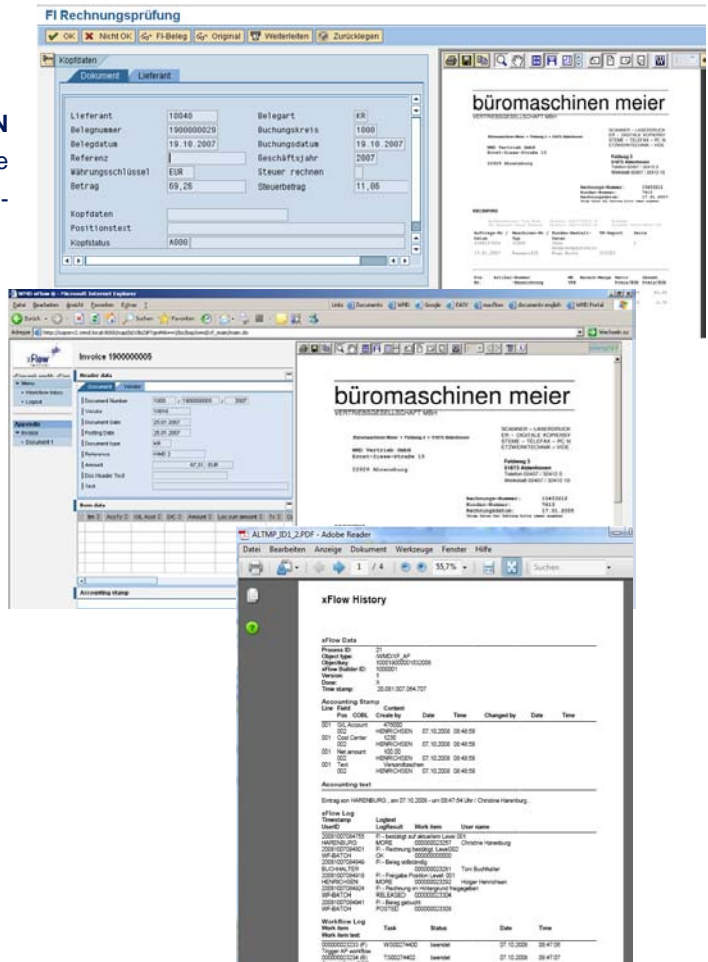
FI Rechnungsprüfung

OK | Nicht OK | FI-Beleg | Original | Weiterleiten | Zurücklegen

Kopfdaten

Dokument | Lieferant

| | | | |
|---|---|---|---|
| Lieferant | 10040 | Belegart | KR |
| Belegnummer | 1900000029 | Buchungskreis | 1000 |
| Belegdatum | 19.10.2007 | Buchungsdatum | 19.10.2007 |
| Referenz | | Geschäftsjahr | 2007 |
| Währungsschlüssel | EUR | Steuer rechnen | |
| Betrag | 69,26 | Steuerbetrag | 11,06 |

Kopfdaten
Positionstext
Kopfstatus A000

büromaschinen meier
VERTRIEBSGESELLSCHAFT MBH

N
e
-

xFlow

Invoice 1900000005

Header data

Document | Vendor

Document Number 1000 1900000005 2007
Vendor 10040
Document Date 25.01.2007
Posting Date 25.01.2007
Document type KR
Reference HWD 2
Amount 67,51 EUR
Doc Header Text
Text

Item data

Accounting stamp

büromaschinen meier
VERTRIEBSGESELLSCHAFT MBH

ALTMP_ID1_2.PDF - Adobe Reader

Datei Bearbeiten Anzeige Dokument Werkzeuge Fenster Hilfe

1 / 4 55,7% Suchen

xFlow History

xFlow Data
Process ID: 21
Object type: WMD/XF_AP
Objectkey: 1000190000001832006
xFlow Builder ID: 1000001
Version: 1
Done: X
Time stamp: 20.061.007.064.707

Accounting Stamp

| Line | Field | Content | Create by | Date | Time | Changed by | Date | Time |
|---|---|---|---|---|---|---|---|---|
| 001 | G/L Account | 476000 | HENRICHSEN | 07.10.2006 | 08:48:58 | | | |
| 001 | Cost Center | 1230 | HENRICHSEN | 07.10.2006 | 08:48:58 | | | |
| 001 | Net amount | 100,00 | HENRICHSEN | 07.10.2006 | 08:48:58 | | | |
| 001 | Text | Versandtaschen | HENRICHSEN | 07.10.2006 | 08:48:58 | | | |

Accounting text

Eintrag von HARENBURG , am 07.10.2006 - um 08:47:54 Uhr / Christine Harenburg

xFlow Log

| Timestamp UserID | Logtext LogResult | Work item | User name |
|---|---|---|---|
| 20061007084755 HARENBURG | FI - bestätigt auf aktuellem Level 001 MORE | 000000023257 | Christine Harenburg |
| 20061007084921 WF-BATCH | FI - Rechnung bestätigt, Level002 OK | 000000000000 | |
| 20061007084949 BUCHHALTER | FI - Beleg vollständig | 000000023261 | Toni Buchhalter |
| 20061007084919 HENRICHSEN | FI - Freigabe Position Level 001 MORE | | Holger Henrichsen |
| 20061007084919 WF-BATCH | FI - Rechnung im Hintergrund freigegeben RELEASED | 000000023306 | |
| 20061007084941 WF-BATCH | FI - Beleg gebucht POSTED | 000000023309 | |

WorkFlow Log

| Work item Work item text | Task | Status | Date | Time |
|---|---|---|---|---|
| 000000023233 (F) Trigger AP workflow | WS00274400 | beendet | 07.10.2006 | 08:47:06 |
| 000000023234 (B) | TS00274402 | beendet | 07.10.2006 | 08:47:07 |